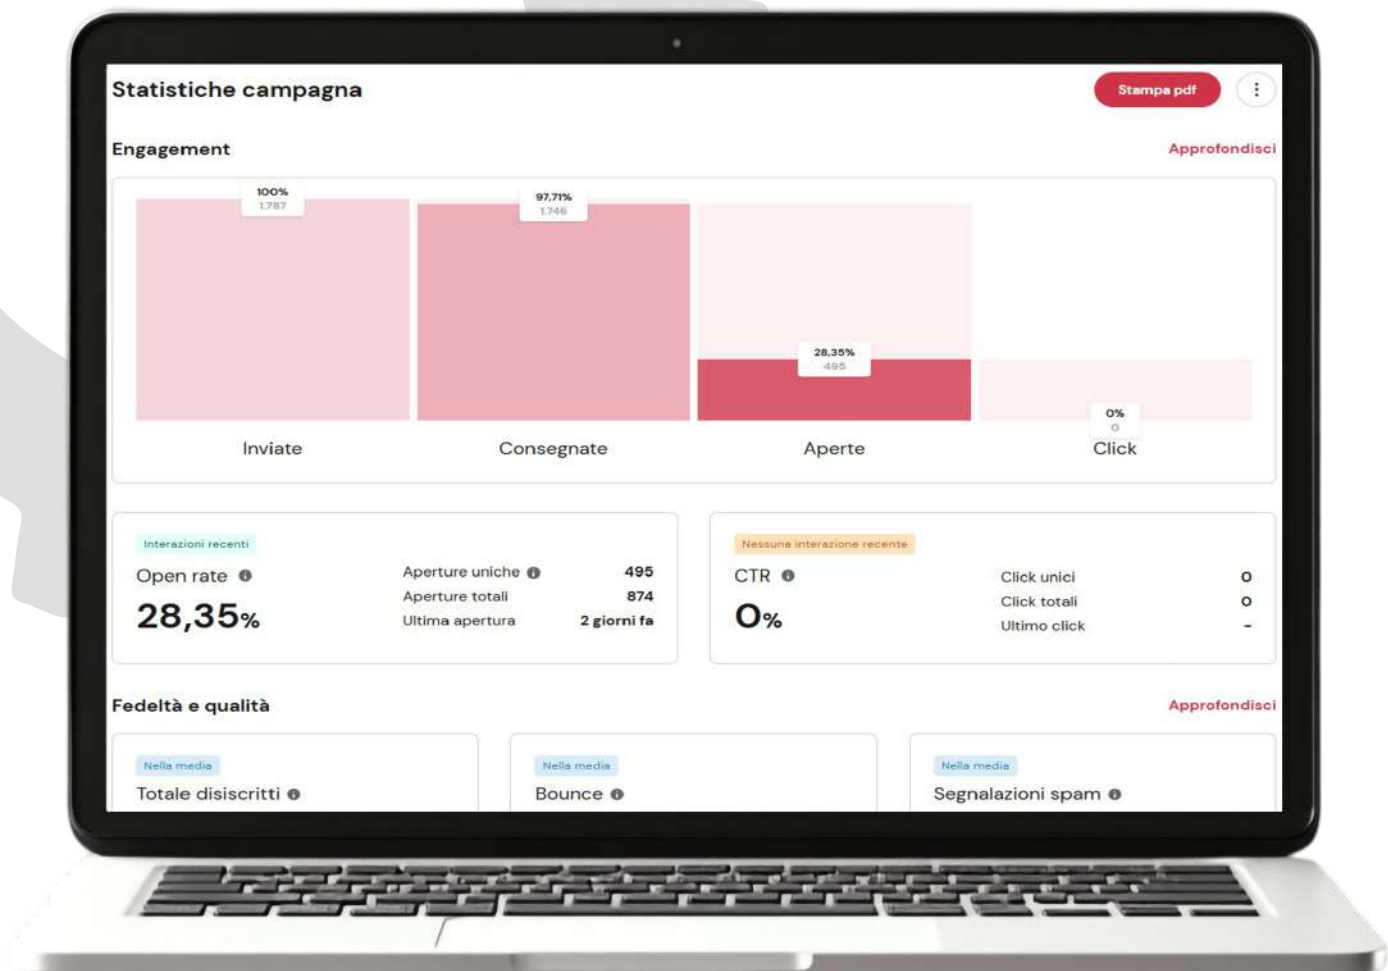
Statistiche campagna

Stampa pdf

Engagement

Approfondisci

100%
1.787

97,71%
1.746

28,35%
495

0%
0

Inviate

Consegnate

Aperte

Click

Interazioni recenti

Open rate

28,35%

Aperture uniche 495
Aperture totali 874
Ultima apertura 2 giorni fa

Nessuna interazione recente

CTR

0%

Click unici 0
Click totali 0
Ultimo click -

Fedeltà e qualità

Approfondisci

Nella media
Totale disiscritti

Nella media
Bounce

Nella media
Segnalazioni spam